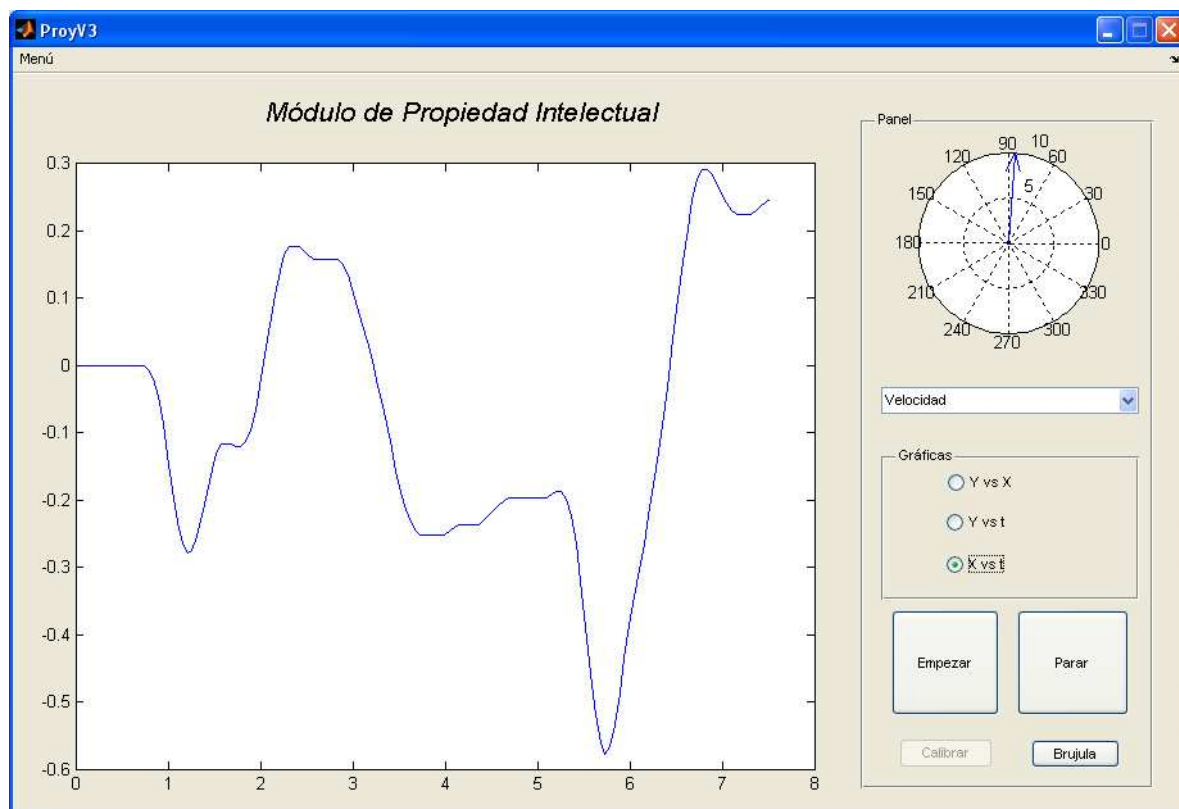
ProyV3

Menú

Módulo de Propiedad Intelectual

0.3
0.2
0.1
0
-0.1
-0.2
-0.3
-0.4
-0.5
-0.6

0 1 2 3 4 5 6 7 8

Panel

90 10
120 60
5
150 30
180 0
210 330
240 300
270

Velocidad

Gráficas

Y vs X

Y vs t

X vs t

Empezar

Parar

Calibrar

Brujula